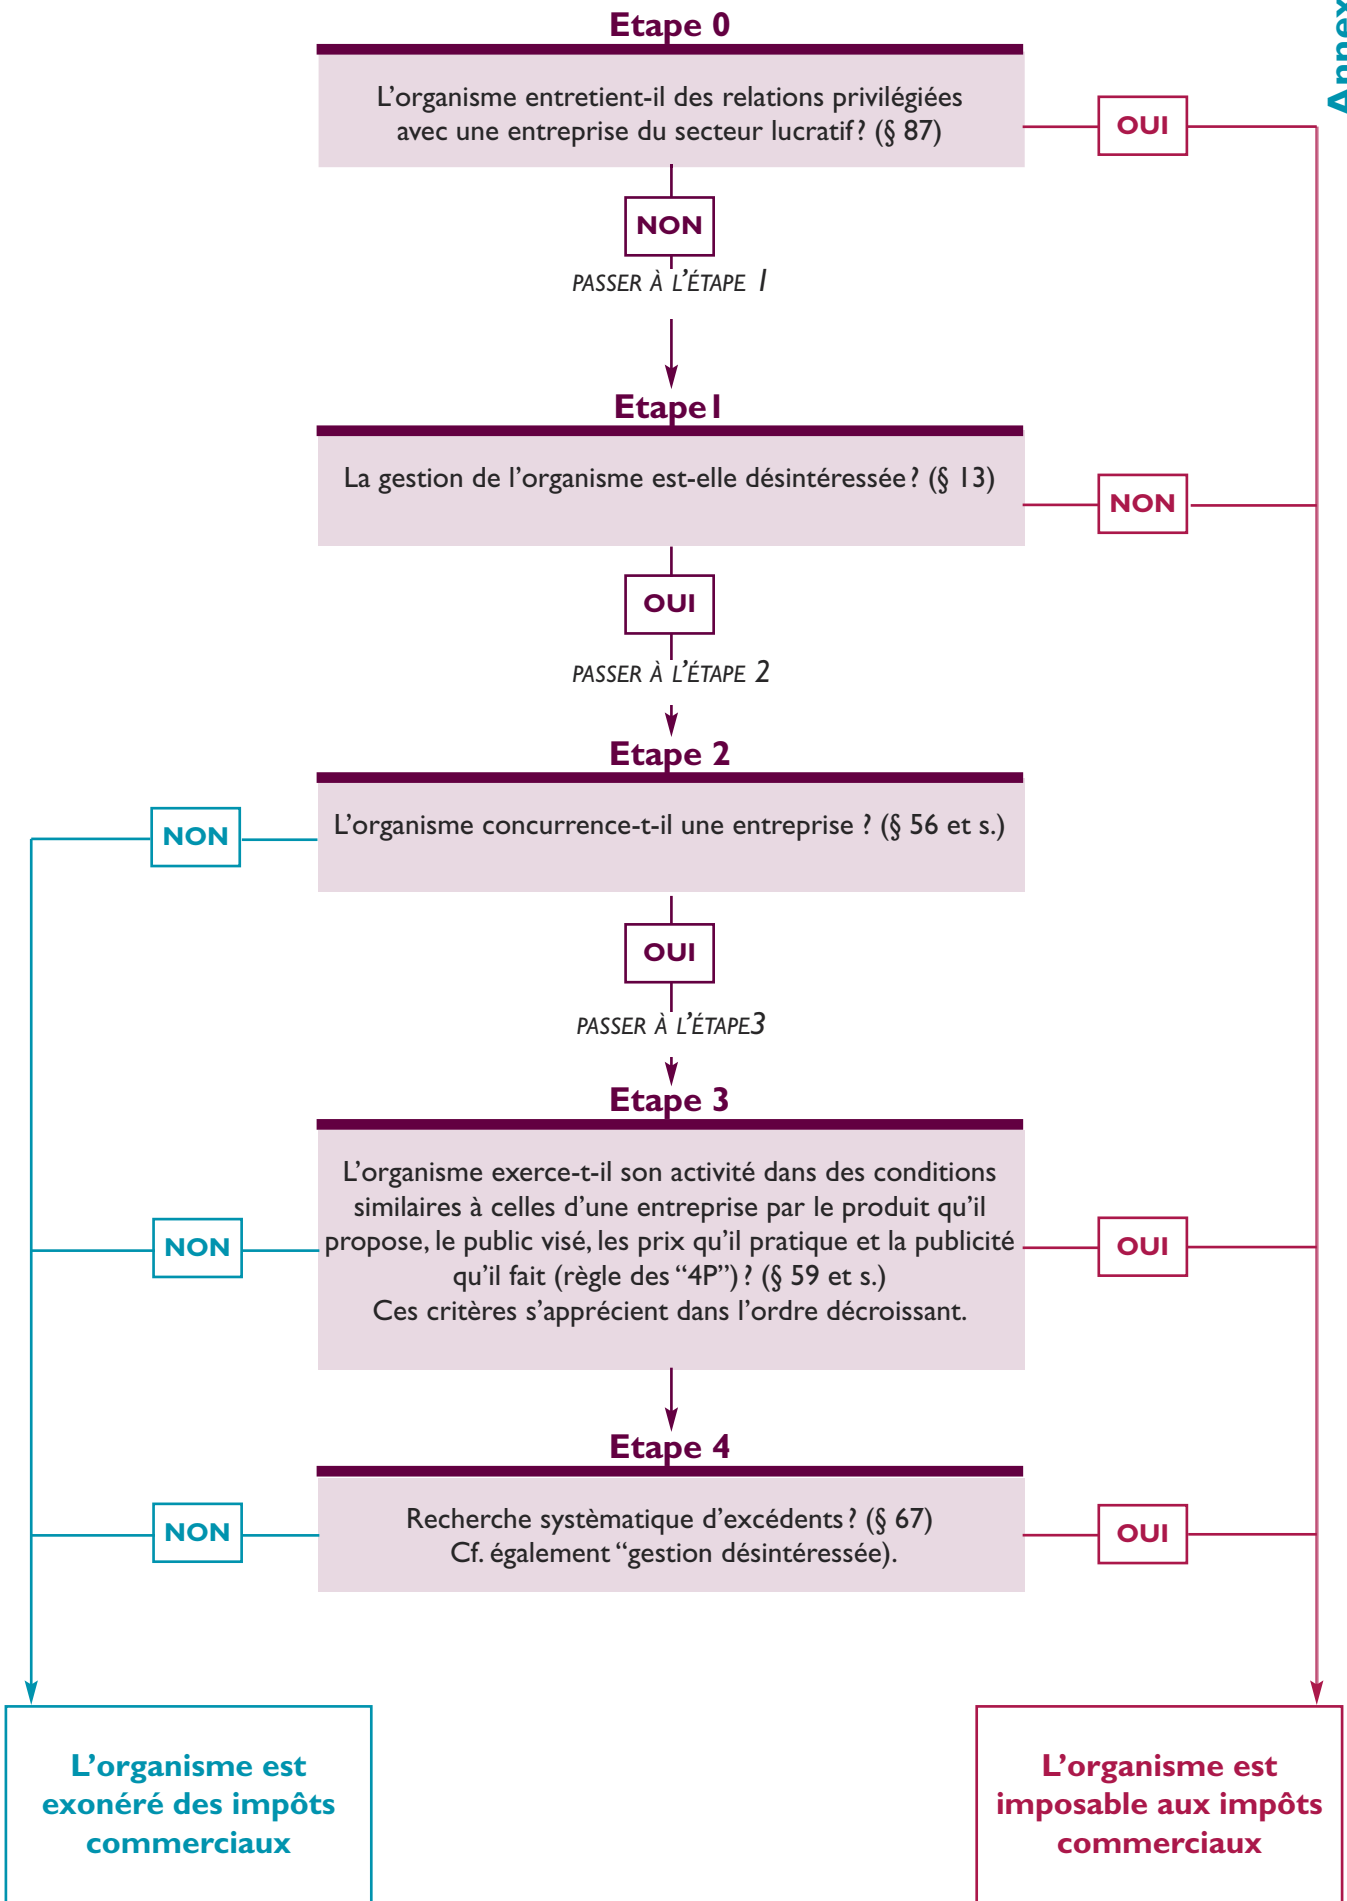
Etape 0

L'organisme entretient-il des relations privilégiées avec une entreprise du secteur lucratif ? (§ 87)

OUI

NON

PASSER À L'ÉTAPE 1

Etape 1

La gestion de l'organisme est-elle désintéressée ? (§ 13)

NON

OUI

PASSER À L'ÉTAPE 2

Etape 2

NON

L'organisme concurrence-t-il une entreprise ? (§ 56 et s.)

OUI

PASSER À L'ÉTAPE3

Etape 3

NON

L'organisme exerce-t-il son activité dans des conditions similaires à celles d'une entreprise par le produit qu'il propose, le public visé, les prix qu'il pratique et la publicité qu'il fait (règle des "4P") ? (§ 59 et s.)
Ces critères s'apprécient dans l'ordre décroissant.

OUI

Etape 4

NON

Recherche systèmatique d'excédents ? (§ 67)
Cf. également "gestion désintéressée).

OUI

L'organisme est exonéré des impôts commerciaux

L'organisme est imposable aux impôts commerciaux

Anne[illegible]